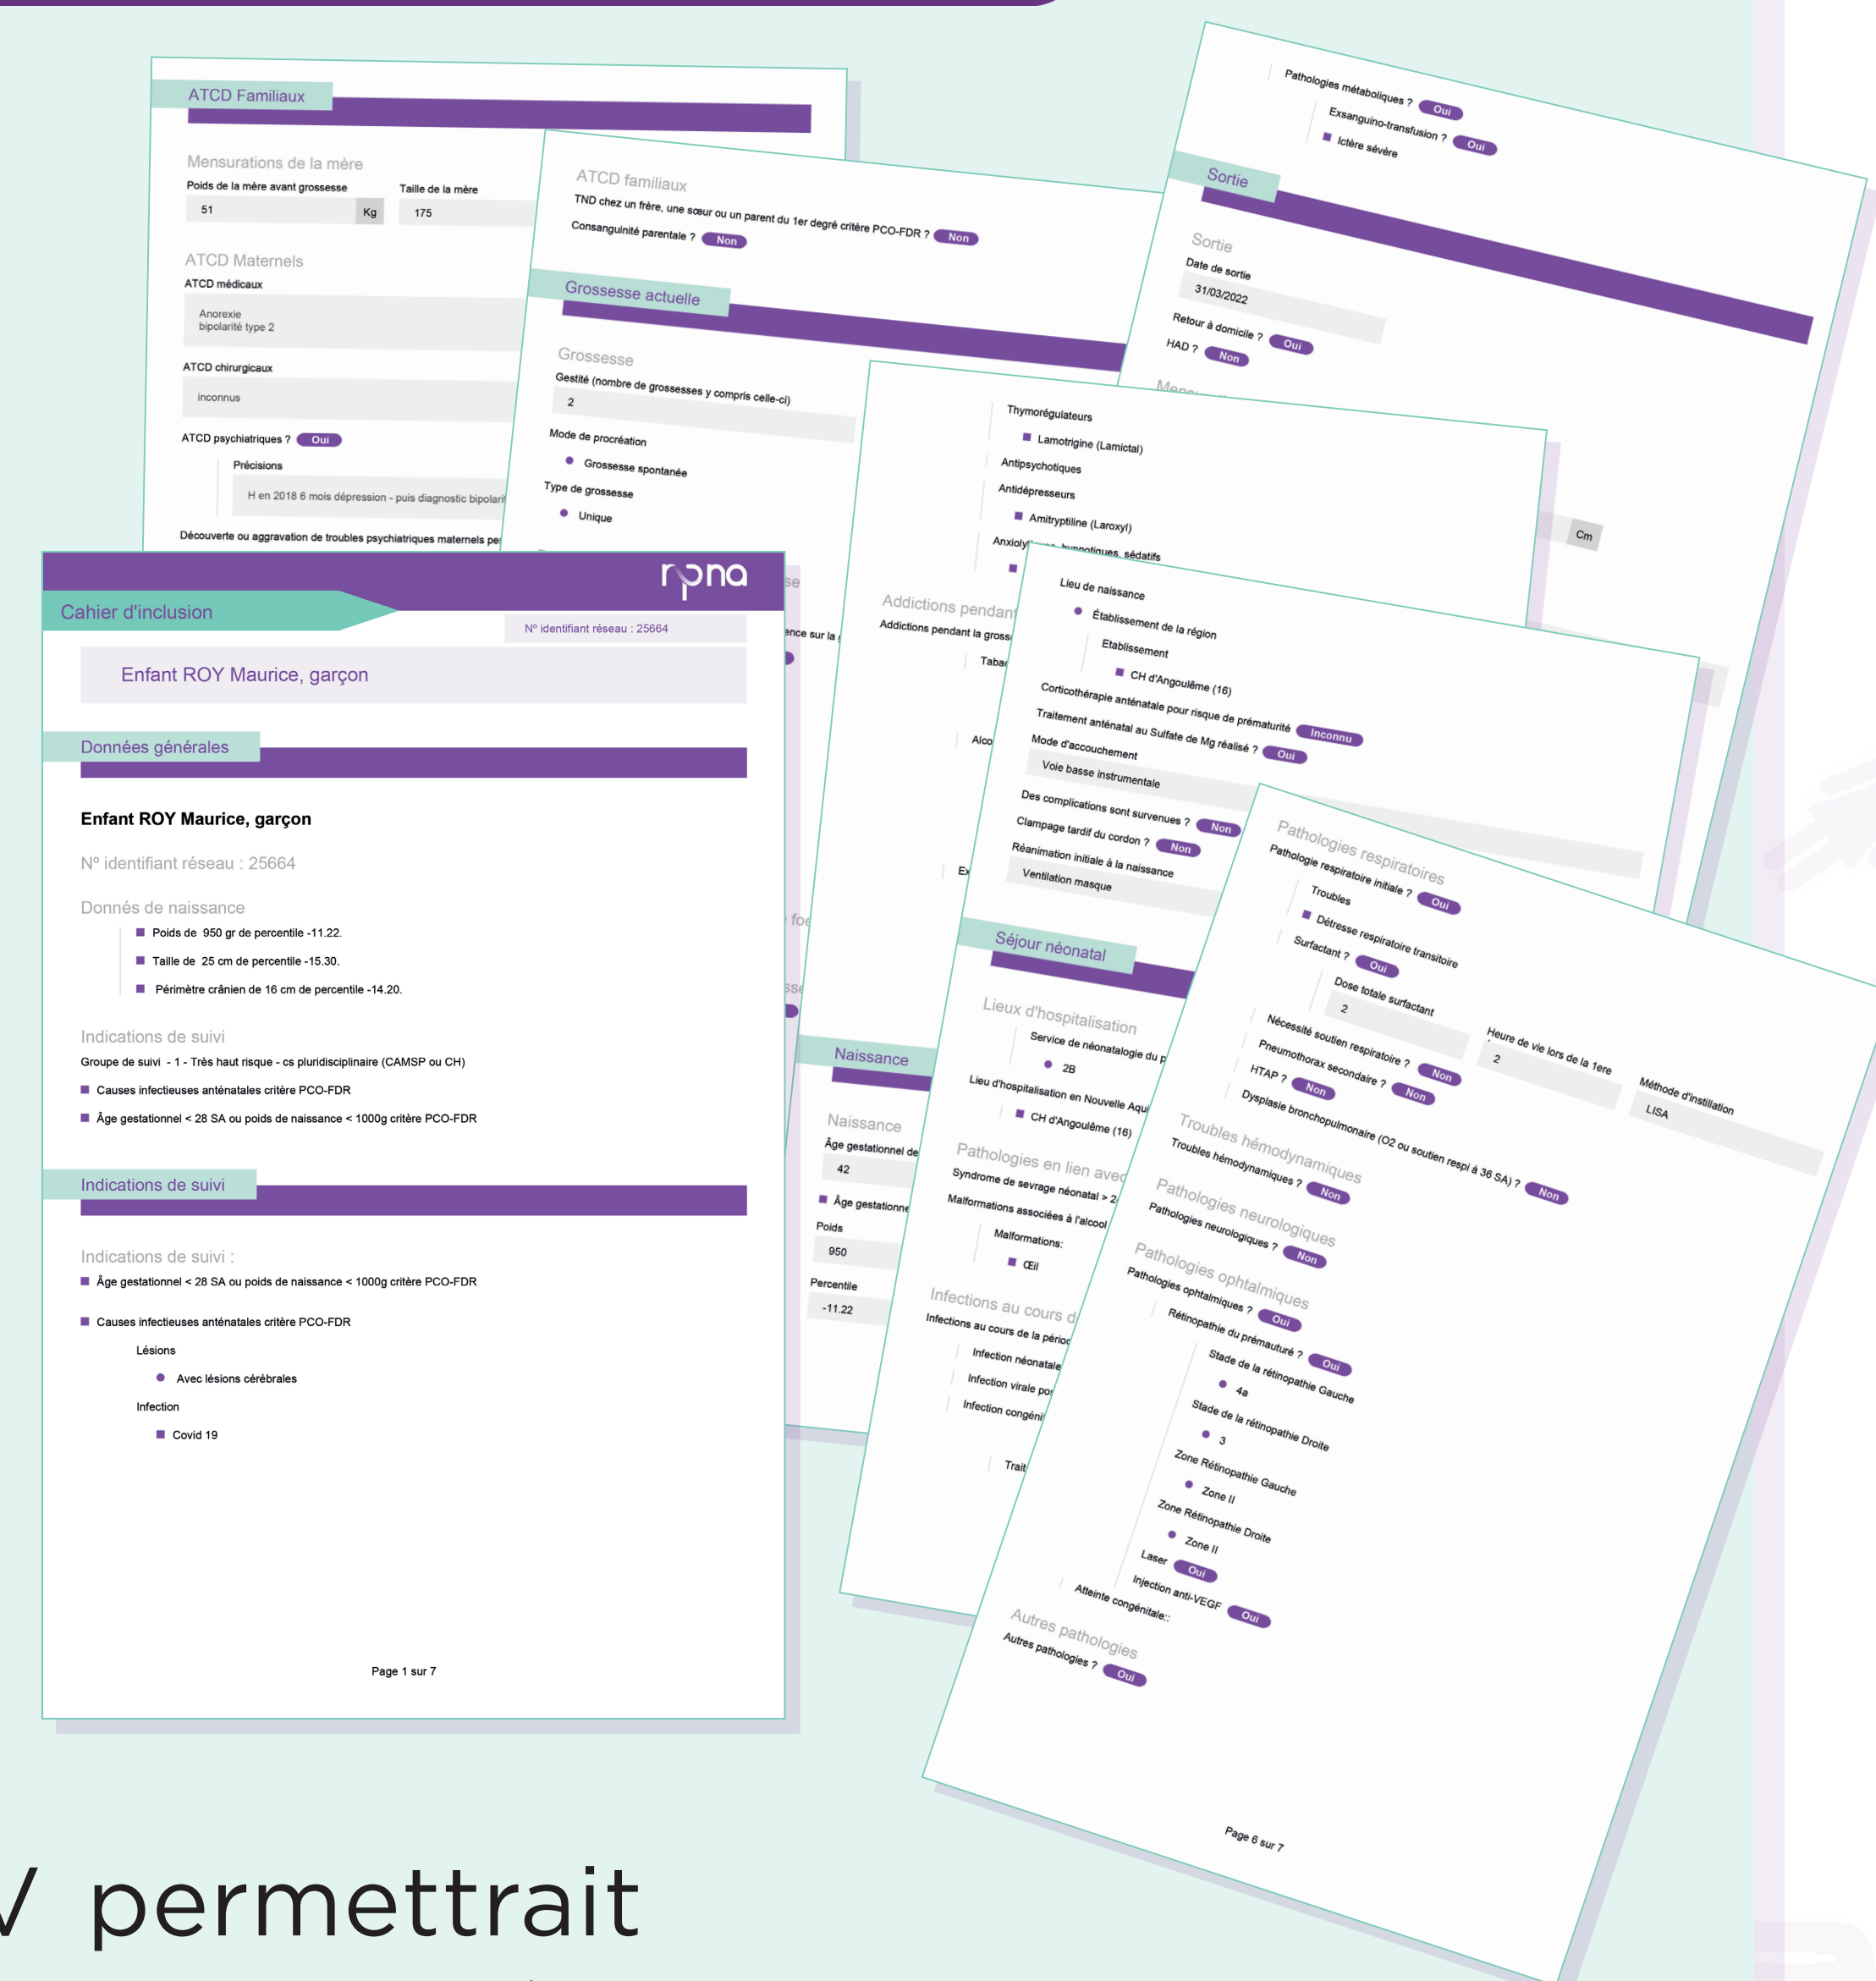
ATCD Familiaux

Mensurations de la mère
Poids de la mère avant grossesse
51 Kg
Taille de la mère
175

ATCD Maternels
ATCD médicaux
Anorexie
bipolarité type 2
ATCD chirurgicaux
inconnus
ATCD psychiatriques ? Oui
Précisions
H en 2018 6 mois dépression - puis diagnostic bipolari
Découverte ou aggravation de troubles psychiatriques maternels pe

ATCD familiaux
TND chez un frère, une sœur ou un parent du 1er degré critère PCO-FDR ? Non
Consanguinité parentale ? Non

Grossesse actuelle
Grossesse
Gestité (nombre de grossesses y compris celle-ci)
2
Mode de procréation
Grossesse spontanée
Type de grossesse
Unique

Pathologies métaboliques ? Oui
Exsanguino-transfusion ? Oui
Ictère sévère

Sortie
Sortie
Date de sortie
31/03/2022
Retour à domicile ? Oui
HAD ? Non

Thymorégulateurs
Lamotrigine (Lamictal)
Antipsychotiques
Antidépresseurs
Amitryptiline (Laroxyl)
Anxiolytiques, hypnotiques, sédatifs
Cm

Addictions pendant
Addictions pendant la gross
Tabac
Alco

Lieu de naissance
Établissement de la région
Etablissement
CH d'Angoulême (16)
Corticothérapie anténatale pour risque de prématurité Inconnu
Traitement anténatal au Sulfate de Mg réalisé ? Oui
Mode d'accouchement
Voie basse instrumentale
Des complications sont survenues ? Non
Clampage tardif du cordon ? Non
Réanimation initiale à la naissance
Ventilation masque

Cahier d'inclusion
N° identifiant réseau : 25664
Enfant ROY Maurice, garçon

Données générales

Enfant ROY Maurice, garçon
N° identifiant réseau : 25664
Donnés de naissance
Poids de 950 gr de percentile -11.22.
Taille de 25 cm de percentile -15.30.
Périmètre crânien de 16 cm de percentile -14.20.

Indications de suivi
Groupe de suivi - 1 - Très haut risque - cs pluridisciplinaire (CAMSP ou CH)
Causes infectieuses anténatales critère PCO-FDR
Âge gestationnel < 28 SA ou poids de naissance < 1000g critère PCO-FDR

Indications de suivi

Indications de suivi :
Âge gestationnel < 28 SA ou poids de naissance < 1000g critère PCO-FDR
Causes infectieuses anténatales critère PCO-FDR
Lésions
Avec lésions cérébrales
Infection
Covid 19

Page 1 sur 7

Séjour néonatal
Lieux d'hospitalisation
Service de néonatalogie du p
2B
Lieu d'hospitalisation en Nouvelle Aqu
CH d'Angoulême (16)
Pathologies en lien avec
Syndrome de sevrage néonatal > 2
Malformations associées à l'alcool
Malformations:
Œil
Infections au cours d
Infections au cours de la périod
Infection néonatale
Infection virale po
Infection congéni
Trait

Naissance
Naissance
Âge gestationnel de
42
Âge gestationne
Poids
950
Percentile
-11.22

Pathologies respiratoires
Pathologie respiratoire initiale ? Oui
Troubles
Détresse respiratoire transitoire
Surfactant ? Oui
Dose totale surfactant
2
Heure de vie lors de la 1ere
2
Méthode d'instillation
LISA
Nécessité soutien respiratoire ? Non
Pneumothorax secondaire ? Non
HTAP ? Non
Dysplasie bronchopulmonaire (O2 ou soutien respi à 36 SA) ? Non
Troubles hémodynamiques
Troubles hémodynamiques ? Non
Pathologies neurologiques
Pathologies neurologiques ? Non
Pathologies ophtalmiques
Pathologies ophtalmiques ? Oui
Rétinopathie du prématuré ? Oui
Stade de la rétinopathie Gauche
4a
Stade de la rétinopathie Droite
3
Zone Rétinopathie Gauche
Zone II
Zone Rétinopathie Droite
Zone II
Laser Oui
Injection anti-VEGF Oui
Atteinte congénitale::
Autres pathologies
Autres pathologies ? Oui

Page 6 sur 7

permettrait